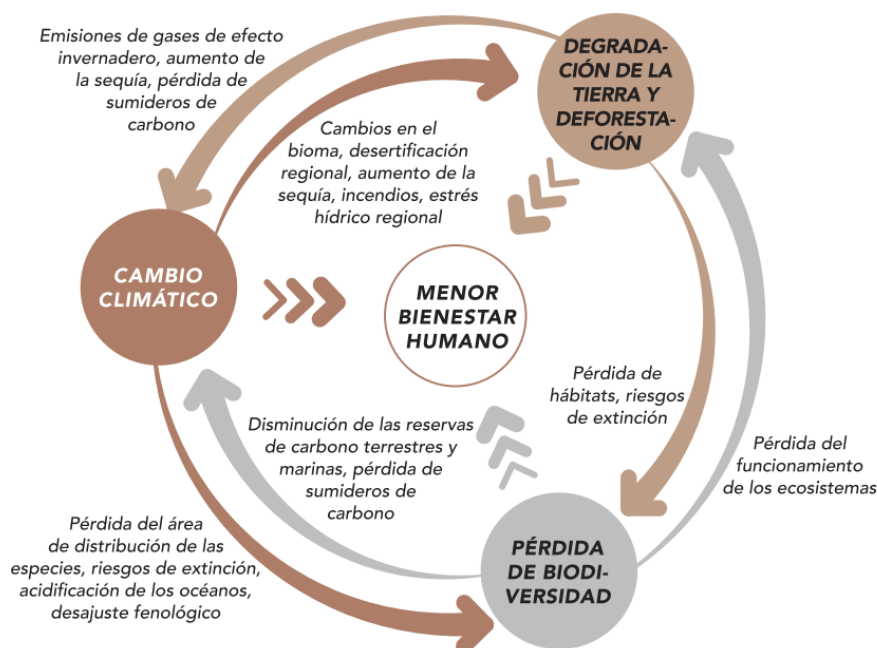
Emisiones de gases de efecto invernadero, aumento de la sequía, pérdida de sumideros de carbono

DEGRADACIÓN DE LA TIERRA Y DEFORESTACIÓN

Cambios en el bioma, desertificación regional, aumento de la sequía, incendios, estrés hídrico regional

CAMBIO CLIMÁTICO

MENOR BIENESTAR HUMANO

Pérdida de hábitats, riesgos de extinción

Pérdida del funcionamiento de los ecosistemas

Disminución de las reservas de carbono terrestres y marinas, pérdida de sumideros de carbono

Pérdida del área de distribución de las especies, riesgos de extinción, acidificación de los océanos, desajuste fenológico

PÉRDIDA DE BIODIVERSIDAD